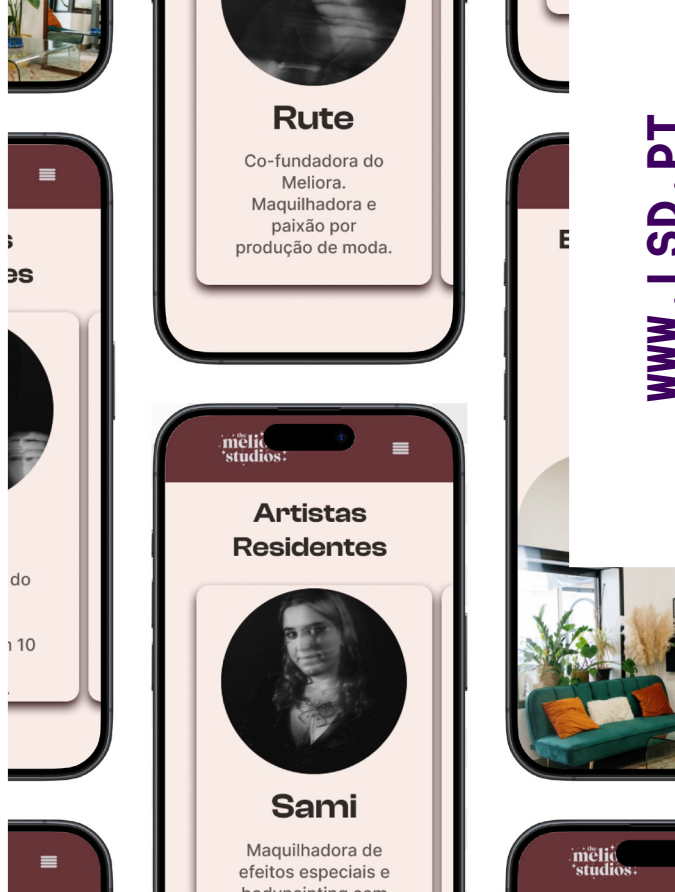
Rute

Co-fundadora do Meliora. Maquilhadora e paixão por produção de moda.

s
es

do

n 10

WWW.LSD.PT

B

the meliora studios

Artistas Residentes

Sami

Maquilhadora de efeitos especiais e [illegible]

the melio studios